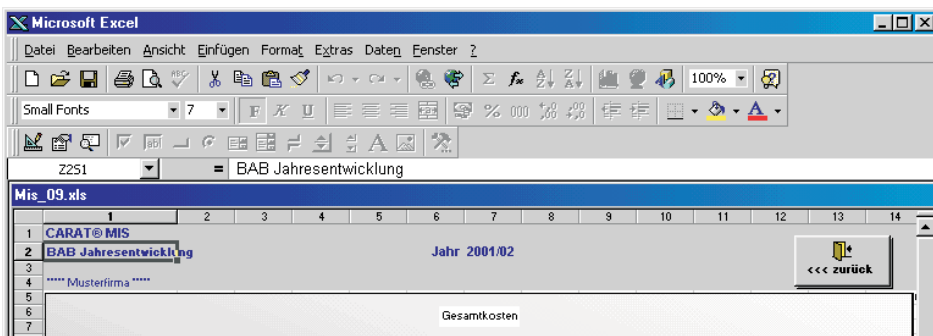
Microsoft Excel

Datei Bearbeiten Ansicht Einfügen Format Extras Daten Fenster ?

100%

Small Fonts 7

F K U

Z2S1 = BAB Jahresentwicklung

Mis_09.xls

| | 1 | 2 | 3 | 4 | 5 | 6 | 7 | 8 | 9 | 10 | 11 | 12 | 13 | 14 |
|---|---|---|---|---|---|---|---|---|---|---|---|---|---|---|
| 1 | CARAT© MIS | | | | | | | | | | | | | |
| 2 | BAB Jahresentwicklung | | | | | Jahr 2001/02 | | | | | | | | |
| 3 | | | | | | | | | | | | | | |
| 4 | ***** Musterfirma ***** | | | | | | | | | | | | | |
| 5 | | | | | | | | | | | | | | |
| 6 | | | | | | Gesamtkosten | | | | | | | | |
| 7 | | | | | | | | | | | | | | |

<<< zurück